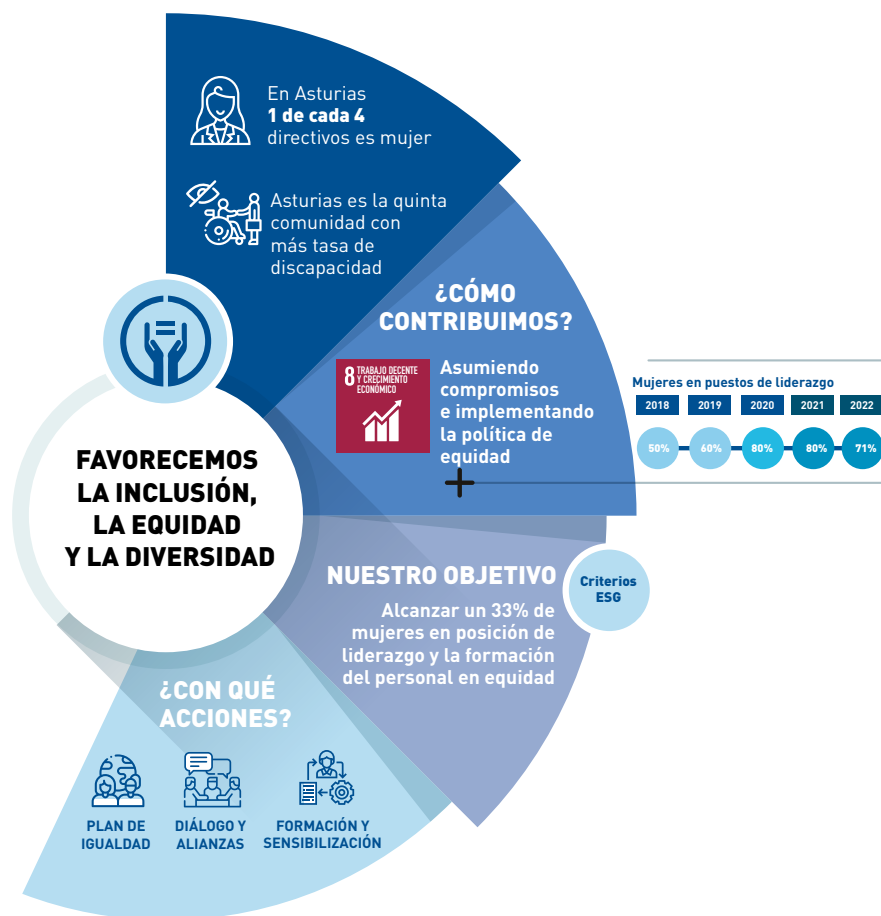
En Asturias **1 de cada 4** directivos es mujer

Asturias es la quinta comunidad con más tasa de discapacidad

¿CÓMO CONTRIBUIMOS?

8 TRABAJO DECENTE Y CRECIMIENTO ECONÓMICO

Asumiendo compromisos e implementando la política de equidad

Mujeres en puestos de liderazgo

| 2018 | 2019 | 2020 | 2021 | 2022 |
|---|---|---|---|---|
| 50% | 60% | 80% | 80% | 71% |

FAVORECEMOS LA INCLUSIÓN, LA EQUIDAD Y LA DIVERSIDAD

NUESTRO OBJETIVO

Criterios ESG

Alcanzar un 33% de mujeres en posición de liderazgo y la formación del personal en equidad

¿CON QUÉ ACCIONES?

PLAN DE IGUALDAD

DIÁLOGO Y ALIANZAS

FORMACIÓN Y SENSIBILIZACIÓN